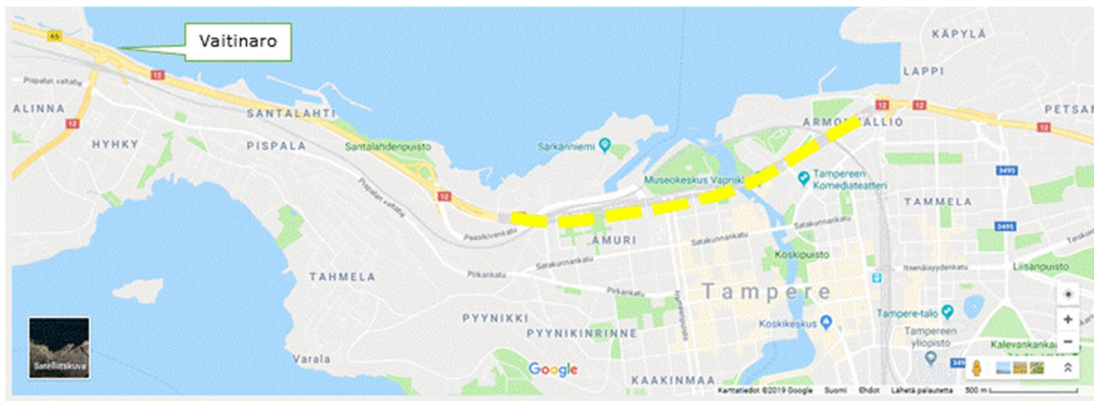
Vaitinaro

65
12
Pispalan valtatie
ALINNA
12
HYHKY
SANTALAHTI
PISPALA
Santalahdenpuisto
Särkänniemi
Pispalan valtatie
12
Paasikivenkatu
TAHMELA
Pirkankatu
Satakunnankatu
AMURI
Museokeskus Vapriikki
KÄPYLÄ
LAPPI
12
12
PETSAM
ARMONKALLIO
Tampereen Komediateatteri
TAMMELA
3495
3495
Satakunnankatu
Koskipuisto
Itsenäisyydenkatu
Liisanpuisto
Tampere
Tampere-talo
Tampereen yliopisto
Kalevankank
Koskikeskus
PYYNIKKI
PYYNIKINRINNE
Varala
Satelliittikuva
Google
KAAKINMAA
Karttatiedot ©2019 Google Suomi Ehdot Lähetä palautetta 500 m
+
−